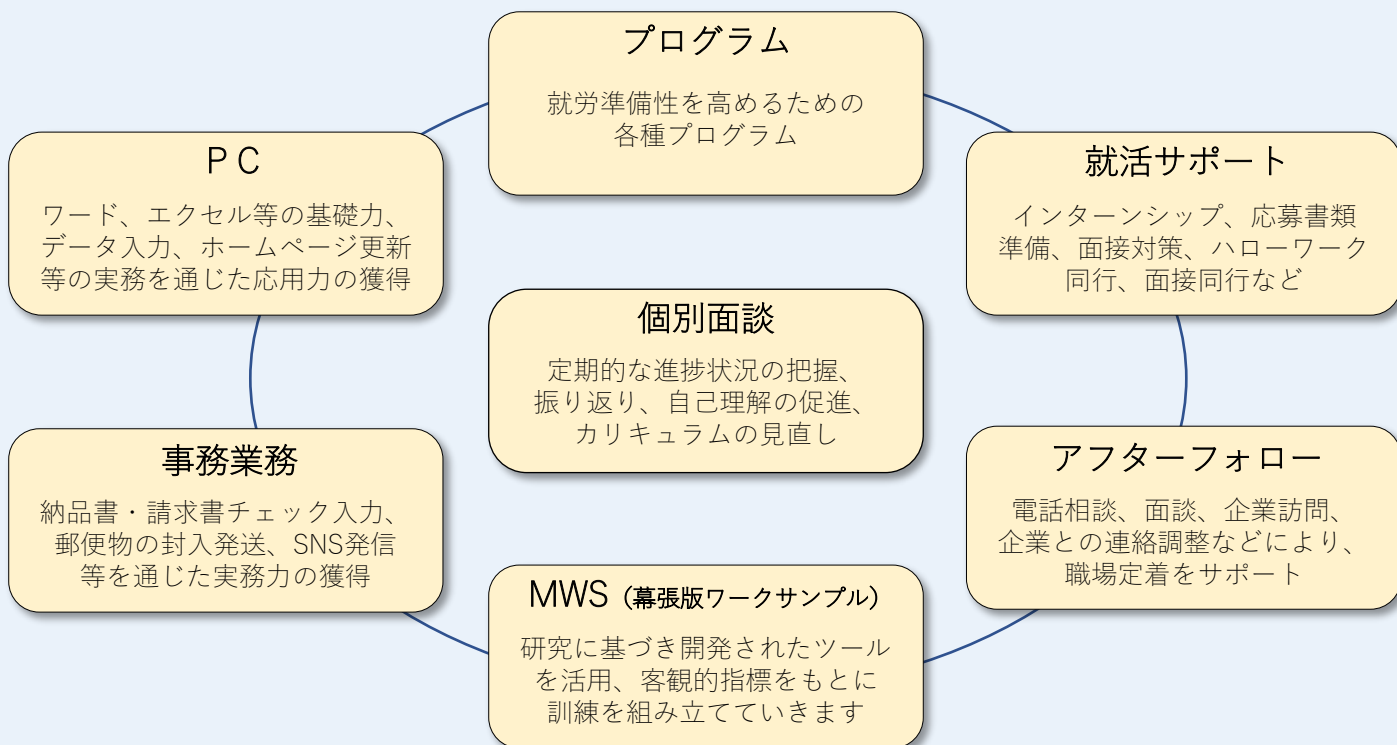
プログラム

就労準備性を高めるための各種プログラム

ＰＣ

ワード、エクセル等の基礎力、データ入力、ホームページ更新等の実務を通じた応用力の獲得

就活サポート

インターンシップ、応募書類準備、面接対策、ハローワーク同行、面接同行など

個別面談

定期的な進捗状況の把握、振り返り、自己理解の促進、カリキュラムの見直し

事務業務

納品書・請求書チェック入力、郵便物の封入発送、SNS発信等を通じた実務力の獲得

アフターフォロー

電話相談、面談、企業訪問、企業との連絡調整などにより、職場定着をサポート

MWS（幕張版ワークサンプル）

研究に基づき開発されたツールを活用、客観的指標をもとに訓練を組み立てていきます